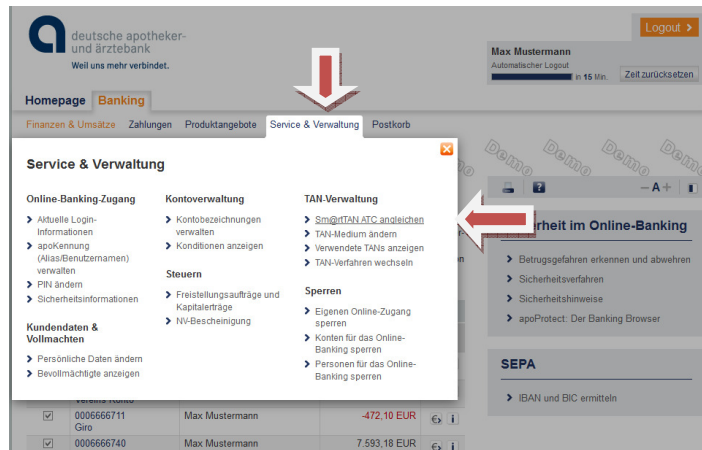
deutsche apotheker- und ärztebank
Weil uns mehr verbindet.

Logout >

Max Mustermann
Automatischer Logout
in 15 Min.
Zeit zurücksetzen

Homepage Banking

Finanzen & Umsätze Zahlungen Produktangebote Service & Verwaltung Postkorb

Demo Demo Demo Demo

Service & Verwaltung

Online-Banking-Zugang
> Aktuelle Login-Informationen
> apoKennung (Alias/Benutzernamen) verwalten
> PIN ändern
> Sicherheitsinformationen

Kundendaten & Vollmachten
> Persönliche Daten ändern
> Bevollmächtigte anzeigen

Kontoverwaltung
> Kontobezeichnungen verwalten
> Konditionen anzeigen

Steuern
> Freistellungsaufträge und Kapitalerträge
> NV-Bescheinigung

TAN-Verwaltung
> Sm@rtTAN ATC angleichen
> TAN-Medium ändern
> Verwendete TANs anzeigen
> TAN-Verfahren wechseln

Sperren
> Eigenen Online-Zugang sperren
> Konten für das Online-Banking sperren
> Personen für das Online-Banking sperren

– A +

rheit im Online-Banking
> Betrugsgefahren erkennen und abwehren
> Sicherheitsverfahren
> Sicherheitshinweise
> apoProtect: Der Banking Browser

SEPA
> IBAN und BIC ermitteln

| | 0006666711 Giro | Max Mustermann | -472,10 EUR |
|---|---|---|---|
| | 0006666740 | Max Mustermann | 7.593,18 EUR |